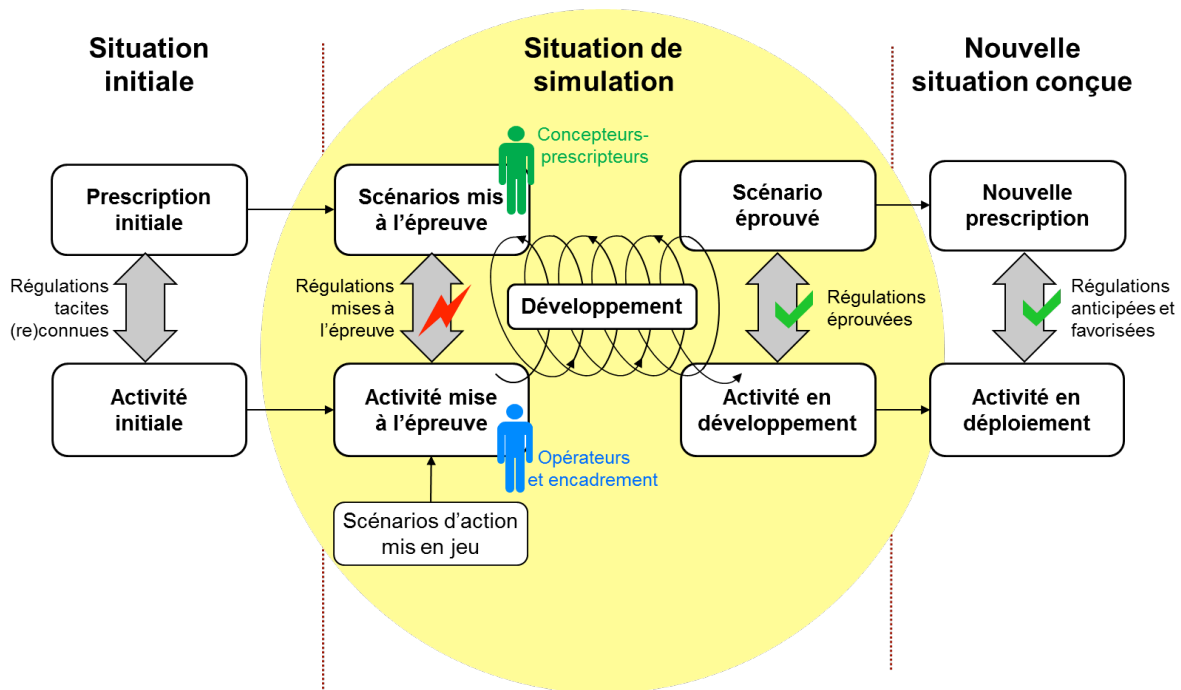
Situation initiale

Situation de simulation

Nouvelle situation conçue

Concepteurs-prescripteurs

Prescription initiale

Scénarios mis à l'épreuve

Scénario éprouvé

Nouvelle prescription

Régulations tacites (re)connues

Régulations mises à l'épreuve

Développement

Régulations éprouvées

Régulations anticipées et favorisées

Activité initiale

Activité mise à l'épreuve

Activité en développement

Activité en déploiement

Opérateurs et encadrement

Scénarios d'action mis en jeu